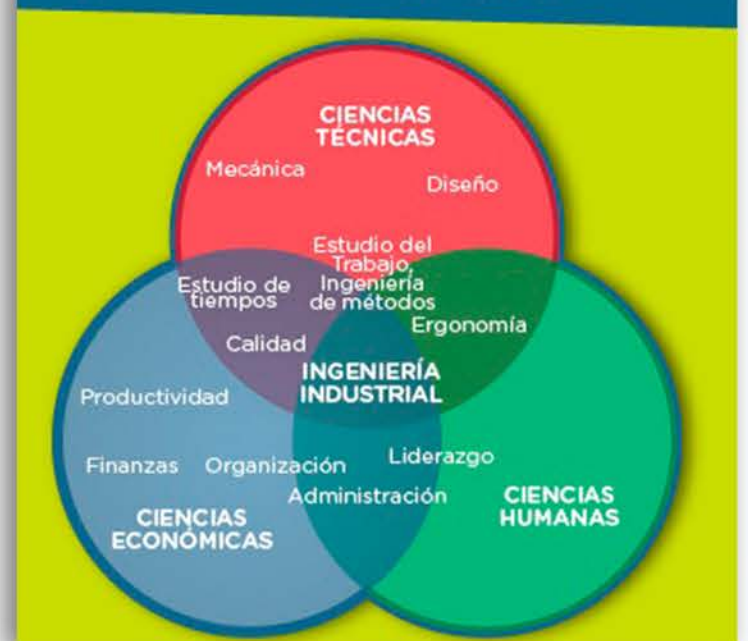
CIENCIAS TÉCNICAS

Mecánica

Diseño

Estudio del Trabajo, Ingeniería de métodos

Estudio de tiempos

Ergonomía

Calidad

INGENIERÍA INDUSTRIAL

Productividad

Liderazgo

Finanzas

Organización

Administración

CIENCIAS ECONÓMICAS

CIENCIAS HUMANAS